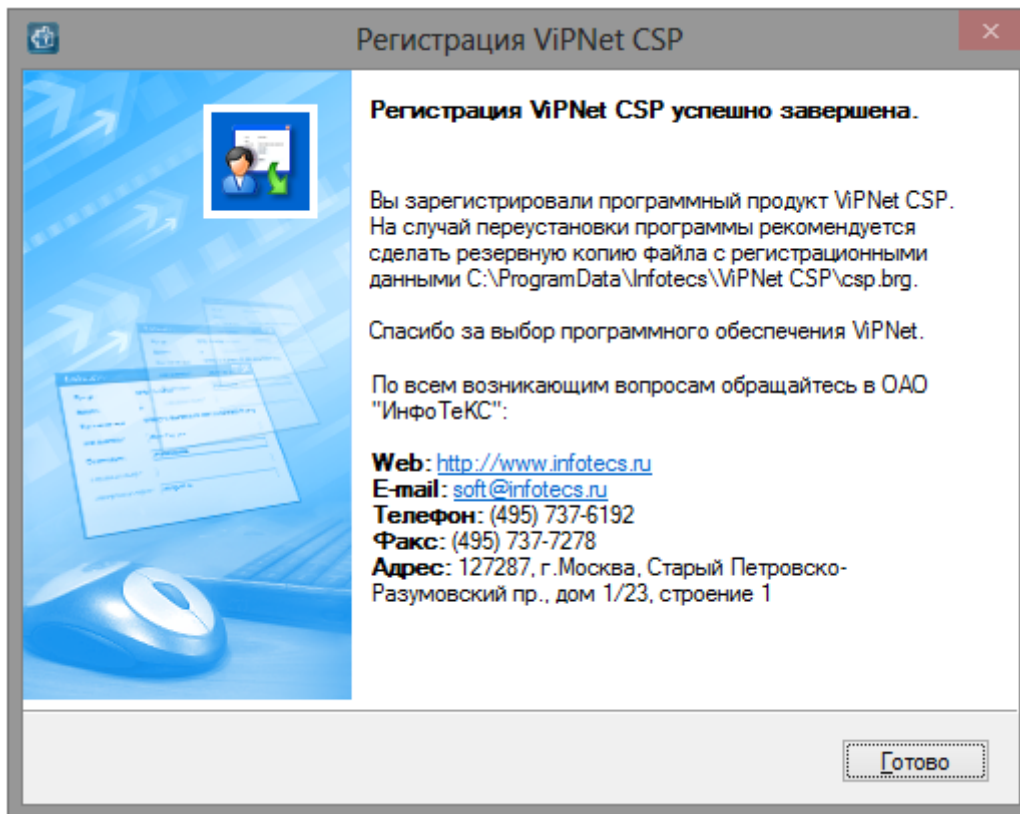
Регистрация ViPNet CSP

Регистрация ViPNet CSP успешно завершена.

Вы зарегистрировали программный продукт ViPNet CSP. На случай переустановки программы рекомендуется сделать резервную копию файла с регистрационными данными C:\ProgramData\Infotecs\ViPNet CSP\csp.brg.

Спасибо за выбор программного обеспечения ViPNet.

По всем возникающим вопросам обращайтесь в ОАО "ИнфоТеКС":

Web: http://www.infotecs.ru
E-mail: soft@infotecs.ru
Телефон: (495) 737-6192
Факс: (495) 737-7278
Адрес: 127287, г.Москва, Старый Петровско-Разумовский пр., дом 1/23, строение 1

Готово